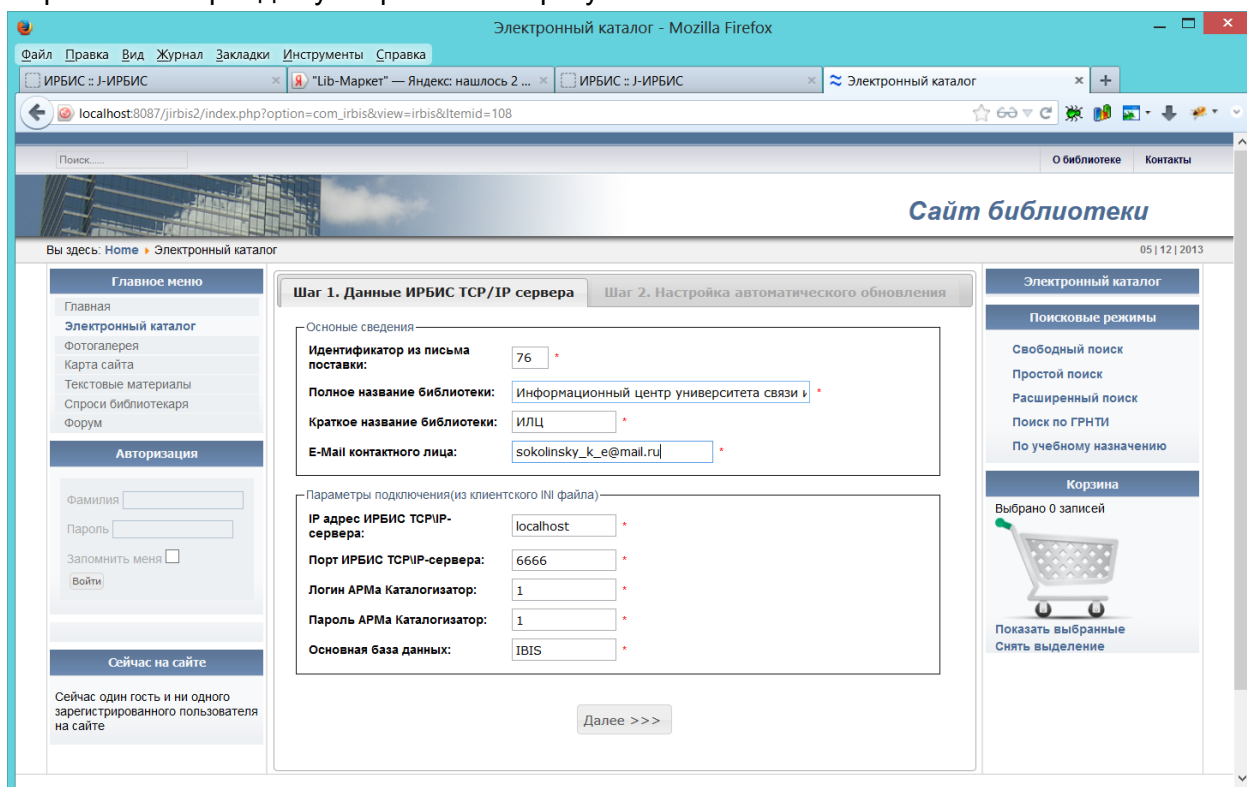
Электронный каталог - Mozilla Firefox

Файл Правка Вид Журнал Закладки Инструменты Справка

ИРБИС :: J-ИРБИС
"Lib-Маркет" — Яндекс: нашлось 2 ...
ИРБИС :: J-ИРБИС
Электронный каталог

localhost:8087/jirbis2/index.php?option=com_irbis&view=irbis&Itemid=108

Поиск.....

О библиотеке
Контакты

Сайт библиотеки

Вы здесь: Home ▸ Электронный каталог

05 | 12 | 2013

Главное меню
Главная
Электронный каталог
Фотогалерея
Карта сайта
Текстовые материалы
Спроси библиотекаря
Форум

Авторизация
Фамилия
Пароль
Запомнить меня
Войти

Сейчас на сайте
Сейчас один гость и ни одного зарегистрированного пользователя на сайте

Шаг 1. Данные ИРБИС TCP/IP сервера
Шаг 2. Настройка автоматического обновления

Осноные сведения
Идентификатор из письма поставки: 76 *
Полное название библиотеки: Информационный центр университета связи и *
Краткое название библиотеки: ИЛЦ *
E-Mail контактного лица: sokolinsky_k_e@mail.ru *

Параметры подключения(из клиентского INI файла)
IP адрес ИРБИС TCP\IP-сервера: localhost *
Порт ИРБИС TCP\IP-сервера: 6666 *
Логин АРМа Каталогизатор: 1 *
Пароль АРМа Каталогизатор: 1 *
Основная база данных: IBIS *

Далее >>>

Электронный каталог

Поисковые режимы
Свободный поиск
Простой поиск
Расширенный поиск
Поиск по ГРНТИ
По учебному назначению

Корзина
Выбрано 0 записей
Показать выбранные
Снять выделение